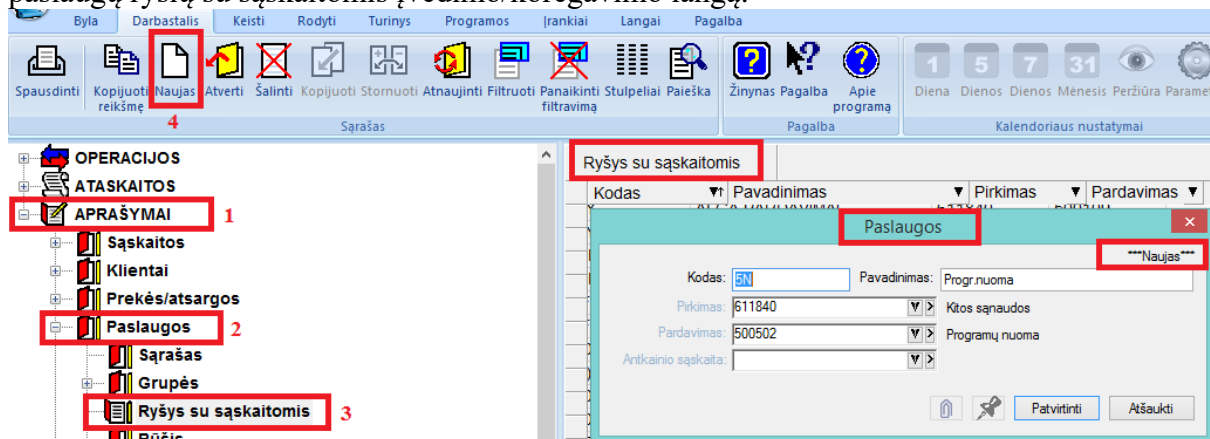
paslaugą ryšių su sąskaitomis įvedimo/koregavimo langą:

Byla Darbastalis Keisti Rodyti Turinys Programos Įrankiai Langai Pagalba

Spausdinti Kopijuoti reikšmę Naujas Atverti Šalinti Kopijuoti Stornuoti Atnaujinti Filtruoti Panaikinti filtravimą Stulpeliai Paieška Žinynas Pagalba Apie programą Diena Dienos Dienos Mėnesis Peržiūra Paramet

4

Sąrašas Pagalba Kalendoriaus nustatymai

OPERACIJOS
ATASKAITOS
APRAŠYMAI 1
Sąskaitos
Klientai
Prekės/atsargos
Paslaugos 2
Sąrašas
Grupės
Ryšys su sąskaitomis 3
Būsis

Ryšys su sąskaitomis

| Kodas | Pavadinimas | Pirkimas | Pardavimas |
|---|---|---|---|

Paslaugos
***Naujas***

Kodas: 5N Pavadinimas: Progr.nuoma
Pirkimas: 611840 Kitos sąnaudos
Pardavimas: 500502 Programų nuoma
Antkainio sąskaita:

Patvirtinti Atšaukti